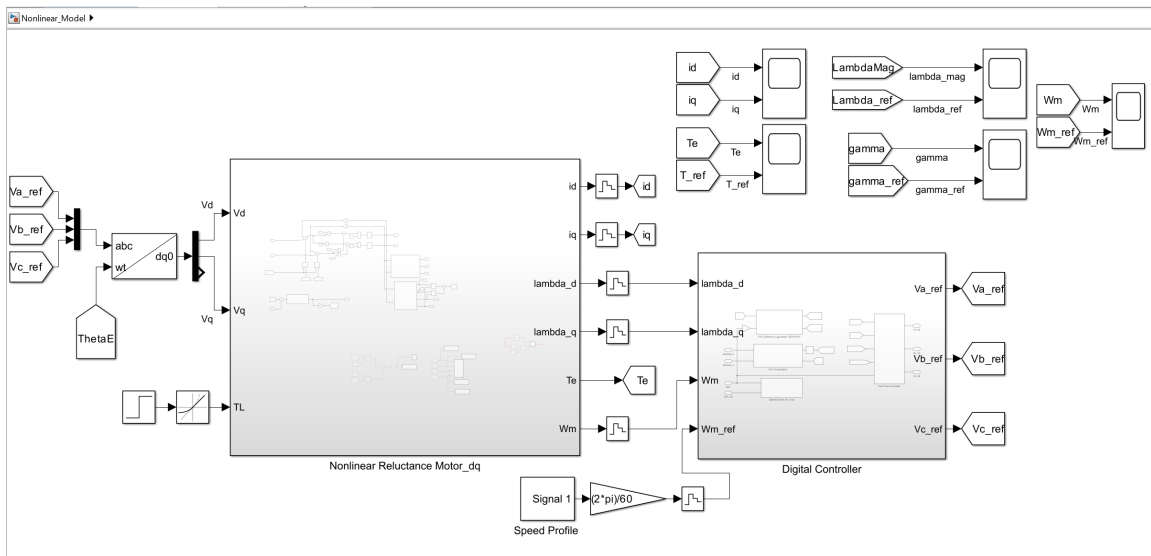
Nonlinear_Model ▶

id
id
iq
iq

Te
Te
T_ref
T_ref

LambdaMag
lambda_mag
Lambda_ref
lambda_ref

gamma
gamma
gamma_ref
gamma_ref

Wm
Wm
Wm_ref
Wm_ref

Va_ref
Vb_ref
Vc_ref
abc
wt
dq0
ThetaE
Vd
Vq
Vd
Vq
TL

id
id
iq
iq
lambda_d
lambda_q
Te
Te
Wm

Nonlinear Reluctance Motor_dq

lambda_d
lambda_q
Wm
Wm_ref
Va_ref
Va_ref
Vb_ref
Vb_ref
Vc_ref
Vc_ref

Digital Controller

Signal 1
Speed Profile
(2*pi)/60